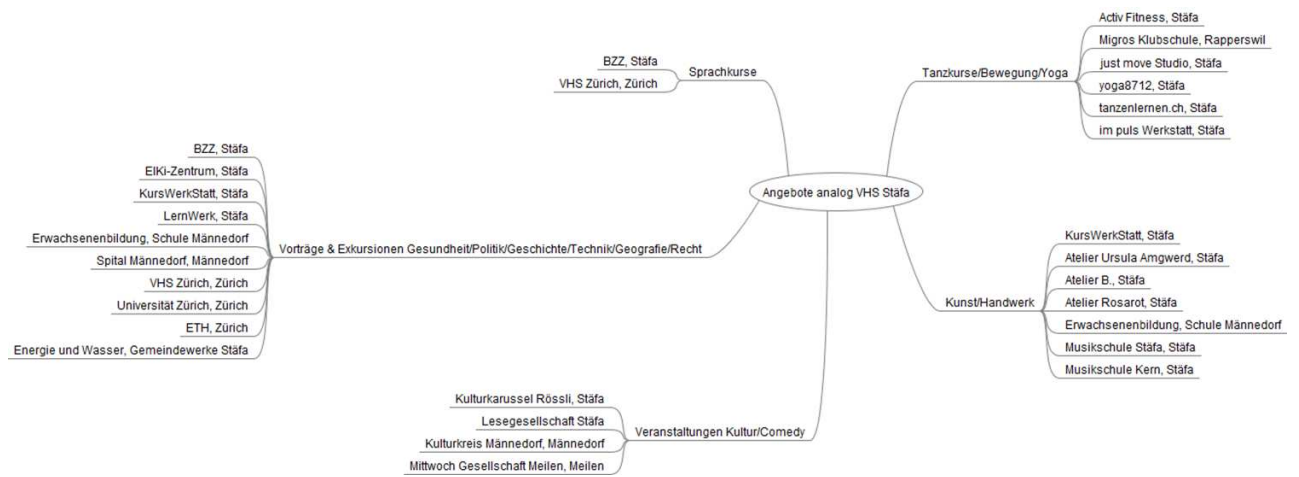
Angebote analog VHS Stäfa

Sprachkurse
BZZ, Stäfa
VHS Zürich, Zürich

Tanzkurse/Bewegung/Yoga
Activ Fitness, Stäfa
Migros Klubschule, Rapperswil
just move Studio, Stäfa
yoga8712, Stäfa
tanzenlernen.ch, Stäfa
im puls Werkstatt, Stäfa

Vorträge & Exkursionen Gesundheit/Politik/Geschichte/Technik/Geografie/Recht
BZZ, Stäfa
ElKi-Zentrum, Stäfa
KursWerkStatt, Stäfa
LernWerk, Stäfa
Erwachsenenbildung, Schule Männedorf
Spital Männedorf, Männedorf
VHS Zürich, Zürich
Universität Zürich, Zürich
ETH, Zürich
Energie und Wasser, Gemeindewerke Stäfa

Kunst/Handwerk
KursWerkStatt, Stäfa
Atelier Ursula Amgwerd, Stäfa
Atelier B., Stäfa
Atelier Rosarot, Stäfa
Erwachsenenbildung, Schule Männedorf
Musikschule Stäfa, Stäfa
Musikschule Kern, Stäfa

Veranstaltungen Kultur/Comedy
Kulturkarussel Rössli, Stäfa
Lesegesellschaft Stäfa
Kulturkreis Männedorf, Männedorf
Mittwoch Gesellschaft Meilen, Meilen